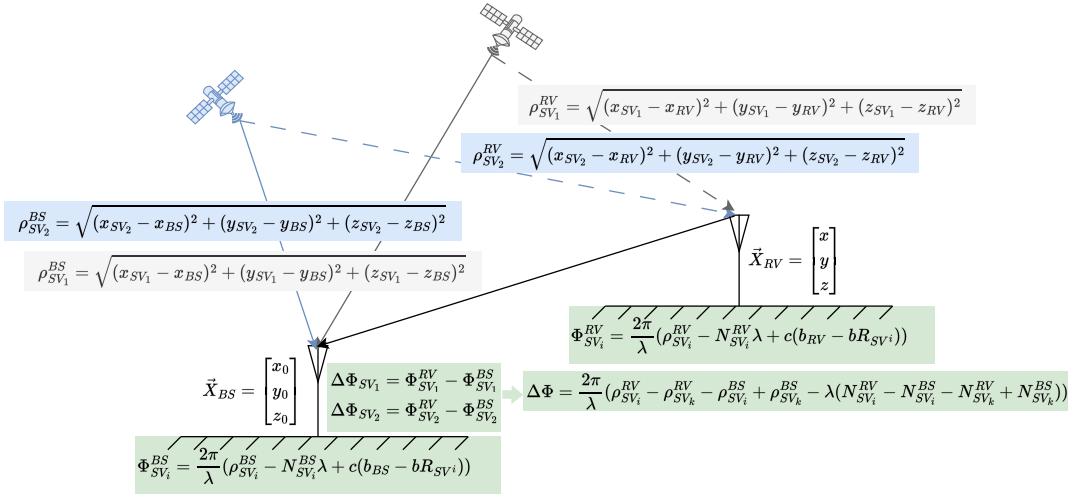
$\rho_{SV_1}^{RV} = \sqrt{(x_{SV_1} - x_{RV})^2 + (y_{SV_1} - y_{RV})^2 + (z_{SV_1} - z_{RV})^2}$

$\rho_{SV_2}^{RV} = \sqrt{(x_{SV_2} - x_{RV})^2 + (y_{SV_2} - y_{RV})^2 + (z_{SV_2} - z_{RV})^2}$

$\rho_{SV_2}^{BS} = \sqrt{(x_{SV_2} - x_{BS})^2 + (y_{SV_2} - y_{BS})^2 + (z_{SV_2} - z_{BS})^2}$

$\rho_{SV_1}^{BS} = \sqrt{(x_{SV_1} - x_{BS})^2 + (y_{SV_1} - y_{BS})^2 + (z_{SV_1} - z_{BS})^2}$

$\vec{X}_{RV} = \begin{bmatrix} x \\ y \\ z \end{bmatrix}$

$\Phi_{SV_i}^{RV} = \frac{2\pi}{\lambda}(\rho_{SV_i}^{RV} - N_{SV_i}^{RV}\lambda + c(b_{RV} - bR_{SV^i}))$

$\vec{X}_{BS} = \begin{bmatrix} x_0 \\ y_0 \\ z_0 \end{bmatrix}$

$\Delta\Phi_{SV_1} = \Phi_{SV_1}^{RV} - \Phi_{SV_1}^{BS}$
$\Delta\Phi_{SV_2} = \Phi_{SV_2}^{RV} - \Phi_{SV_2}^{BS}$

$\Delta\Phi = \frac{2\pi}{\lambda}(\rho_{SV_i}^{RV} - \rho_{SV_k}^{RV} - \rho_{SV_i}^{BS} + \rho_{SV_k}^{BS} - \lambda(N_{SV_i}^{RV} - N_{SV_i}^{BS} - N_{SV_k}^{RV} + N_{SV_k}^{BS}))$

$\Phi_{SV_i}^{BS} = \frac{2\pi}{\lambda}(\rho_{SV_i}^{BS} - N_{SV_i}^{BS}\lambda + c(b_{BS} - bR_{SV^i}))$